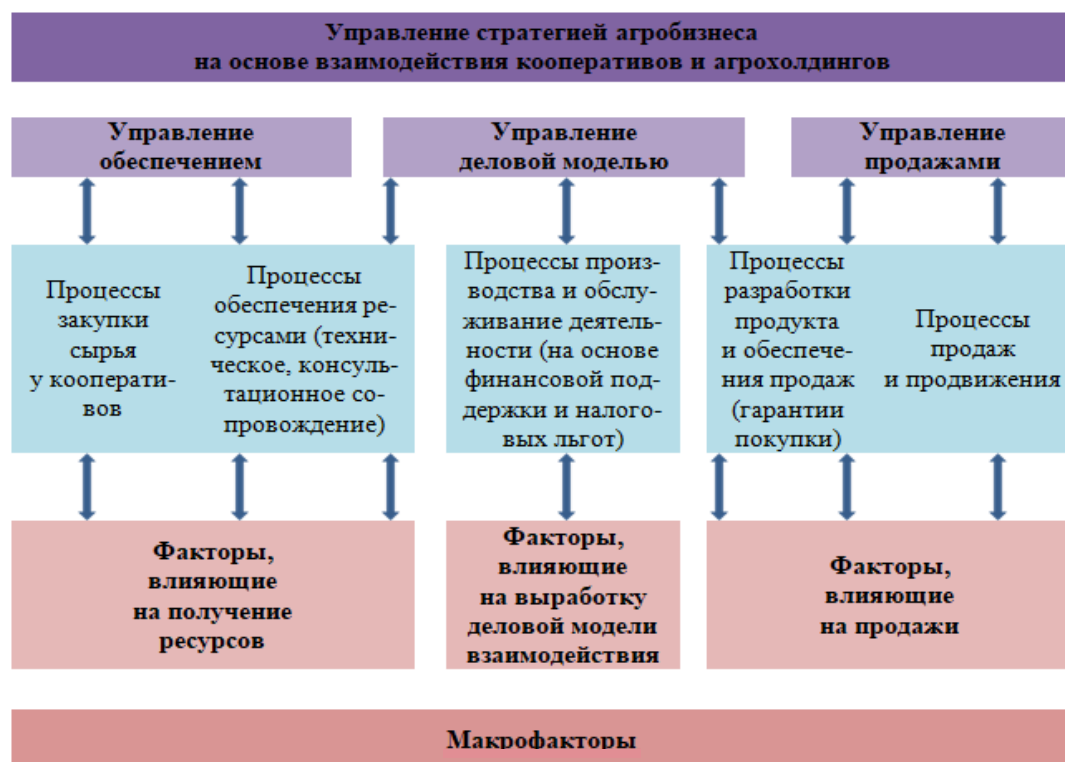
Управление стратегией агробизнеса на основе взаимодействия кооперативов и агрохолдингов

Управление обеспечением

Управление деловой моделью

Управление продажами

Процессы закупки сырья у кооперативов

Процессы обеспечения ресурсами (техническое, консультационное сопровождение)

Процессы производства и обслуживание деятельности (на основе финансовой поддержки и налоговых льгот)

Процессы разработки продукта и обеспечения продаж (гарантии покупки)

Процессы продаж и продвижения

Факторы, влияющие на получение ресурсов

Факторы, влияющие на выработку деловой модели взаимодействия

Факторы, влияющие на продажи

Макрофакторы